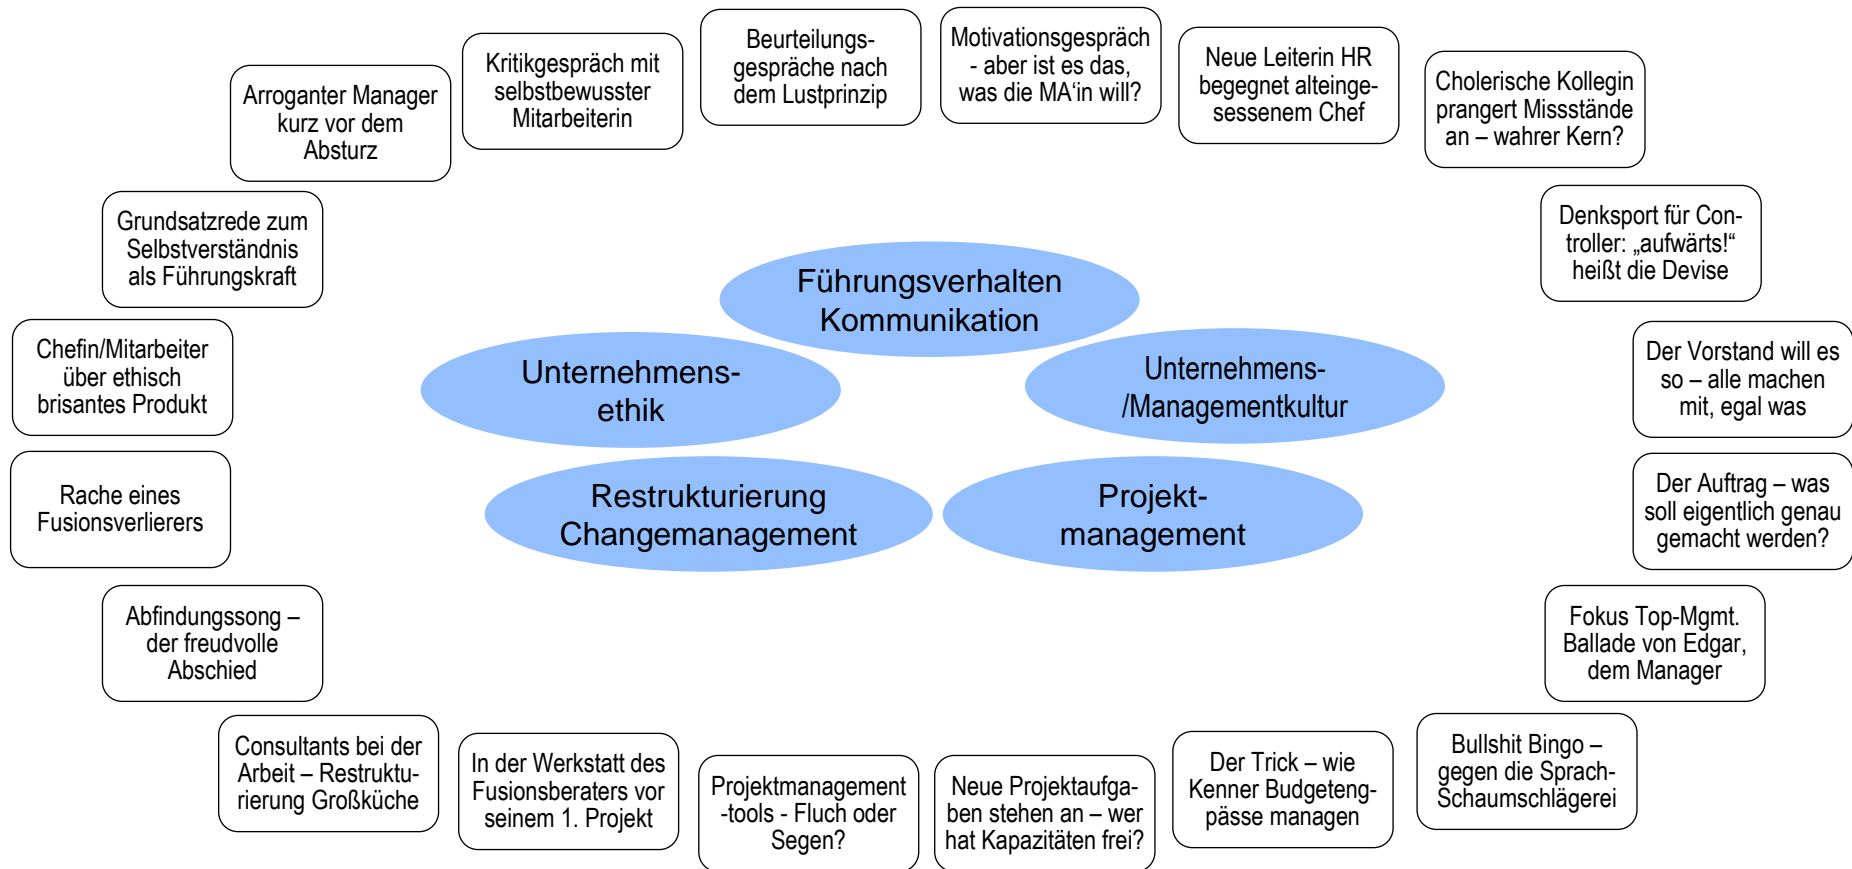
Arroganter Manager kurz vor dem Absturz

Kritikgespräch mit selbstbewusster Mitarbeiterin

Beurteilungsgespräche nach dem Lustprinzip

Motivationsgespräch - aber ist es das, was die MA'in will?

Neue Leiterin HR begegnet alteingesessenem Chef

Cholerische Kollegin prangert Missstände an – wahrer Kern?

Grundsatzrede zum Selbstverständnis als Führungskraft

Denksport für Controller: „aufwärts!“ heißt die Devise

Führungsverhalten Kommunikation

Chefin/Mitarbeiter über ethisch brisantes Produkt

Unternehmensethik

Unternehmens- /Managementkultur

Der Vorstand will es so – alle machen mit, egal was

Rache eines Fusionsverlierers

Restrukturierung Changemanagement

Projektmanagement

Der Auftrag – was soll eigentlich genau gemacht werden?

Abfindungssong – der freudvolle Abschied

Fokus Top-Mgmt. Ballade von Edgar, dem Manager

Consultants bei der Arbeit – Restrukturierung Großküche

In der Werkstatt des Fusionsberaters vor seinem 1. Projekt

Projektmanagement -tools - Fluch oder Segen?

Neue Projektaufgaben stehen an – wer hat Kapazitäten frei?

Der Trick – wie Kenner Budgetengpässe managen

Bullshit Bingo – gegen die Sprach-Schaumschlägerei